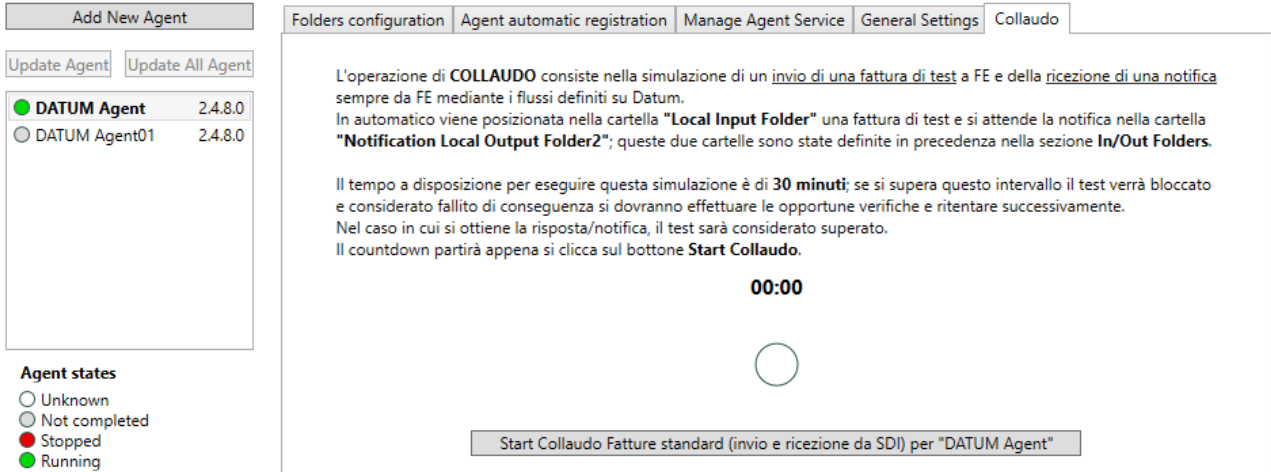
Add New Agent

Update Agent Update All Agent

DATUM Agent 2.4.8.0
DATUM Agent01 2.4.8.0

Agent states
Unknown
Not completed
Stopped
Running

Folders configuration | Agent automatic registration | Manage Agent Service | General Settings | Collaudo

L'operazione di **COLLAUDO** consiste nella simulazione di un invio di una fattura di test a FE e della ricezione di una notifica sempre da FE mediante i flussi definiti su Datum.
In automatico viene posizionata nella cartella **"Local Input Folder"** una fattura di test e si attende la notifica nella cartella **"Notification Local Output Folder2"**; queste due cartelle sono state definite in precedenza nella sezione **In/Out Folders**.

Il tempo a disposizione per eseguire questa simulazione è di **30 minuti**; se si supera questo intervallo il test verrà bloccato e considerato fallito di conseguenza si dovranno effettuare le opportune verifiche e ritentare successivamente.
Nel caso in cui si ottiene la risposta/notifica, il test sarà considerato superato.
Il countdown partirà appena si clicca sul bottone **Start Collaudo**.

00:00

Start Collaudo Fatture standard (invio e ricezione da SDI) per "DATUM Agent"